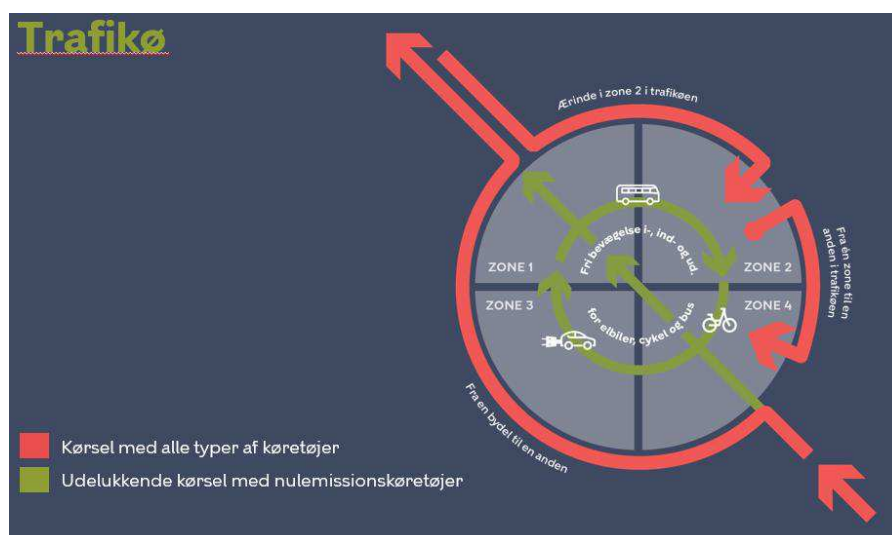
Trafikø

Ærinde i zone 2 i trafikøen

Fra én zone til en anden i trafikøen

Fri bevægelse i-, ind- og ud-

for elbiler, cykel og bus

ZONE 1

ZONE 2

ZONE 3

ZONE 4

Fra en bydel til en anden

Kørsel med alle typer af køretøjer

Udelukkende kørsel med nulemissionskøretøjer